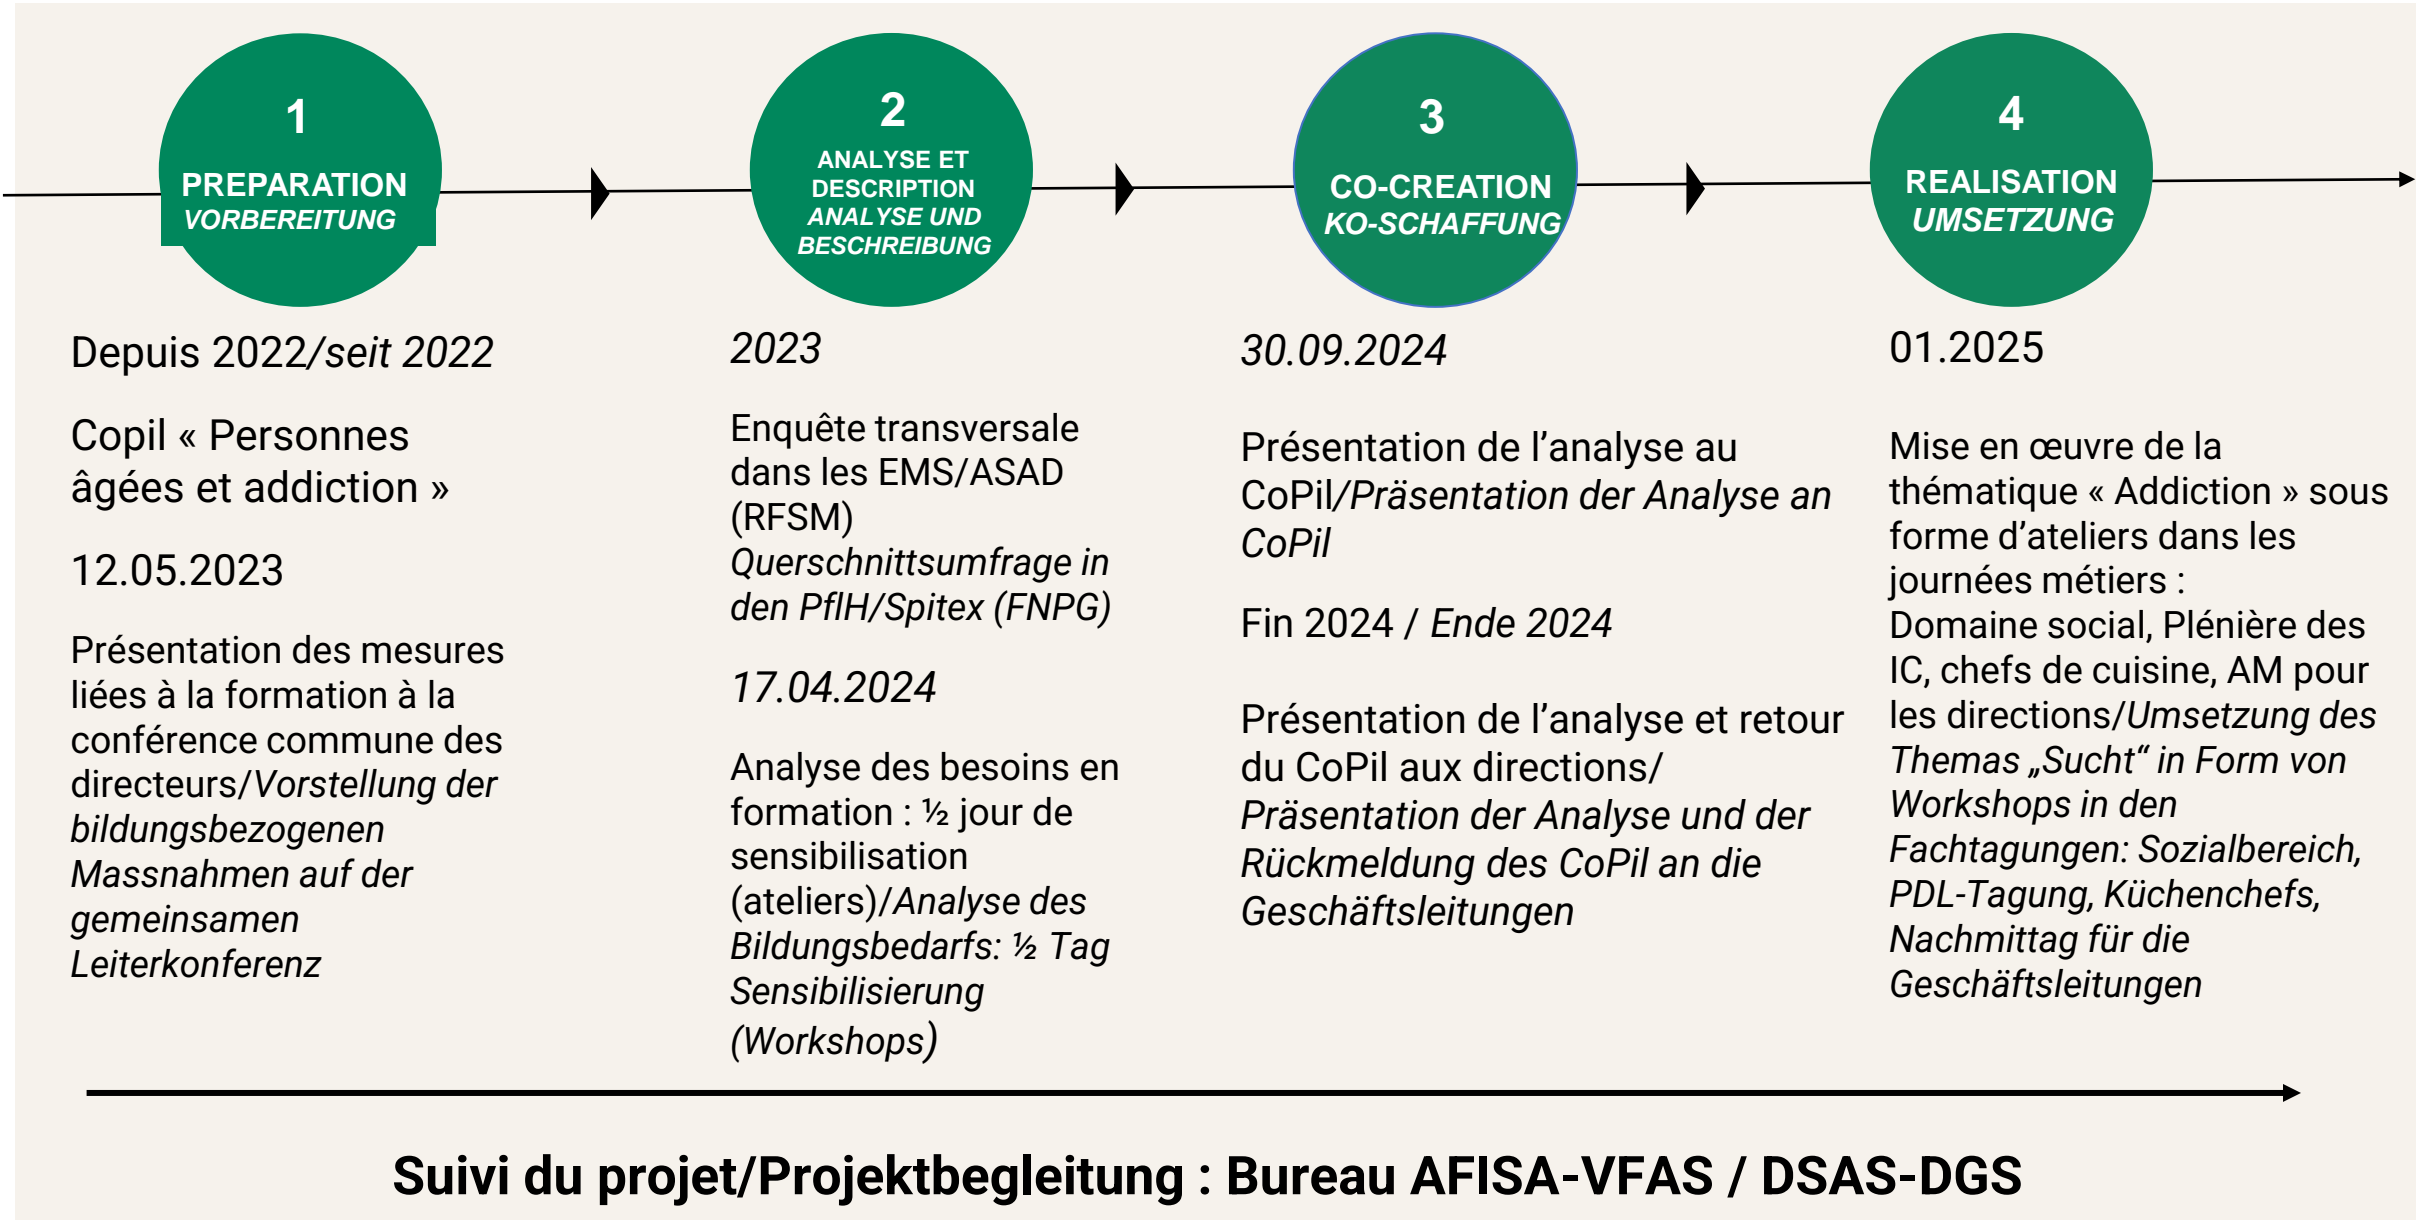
1
PREPARATION
VORBEREITUNG

2
ANALYSE ET DESCRIPTION
ANALYSE UND BESCHREIBUNG

3
CO-CREATION
KO-SCHAFFUNG

4
REALISATION
UMSETZUNG

Depuis 2022/seit 2022

Copil « Personnes âgées et addiction »

12.05.2023

Présentation des mesures liées à la formation à la conférence commune des directeurs/Vorstellung der bildungsbezogenen Massnahmen auf der gemeinsamen Leiterkonferenz

2023

Enquête transversale dans les EMS/ASAD (RFSM)
Querschnittsumfrage in den PflH/Spitex (FNPG)

17.04.2024

Analyse des besoins en formation : ½ jour de sensibilisation (ateliers)/Analyse des Bildungsbedarfs: ½ Tag Sensibilisierung (Workshops)

30.09.2024

Présentation de l'analyse au CoPil/Präsentation der Analyse an CoPil

Fin 2024 / Ende 2024

Présentation de l'analyse et retour du CoPil aux directions/ Präsentation der Analyse und der Rückmeldung des CoPil an die Geschäftsleitungen

01.2025

Mise en œuvre de la thématique « Addiction » sous forme d'ateliers dans les journées métiers : Domaine social, Plénière des IC, chefs de cuisine, AM pour les directions/Umsetzung des Themas „Sucht" in Form von Workshops in den Fachtagungen: Sozialbereich, PDL-Tagung, Küchenchefs, Nachmittag für die Geschäftsleitungen

Suivi du projet/Projektbegleitung : Bureau AFISA-VFAS / DSAS-DGS